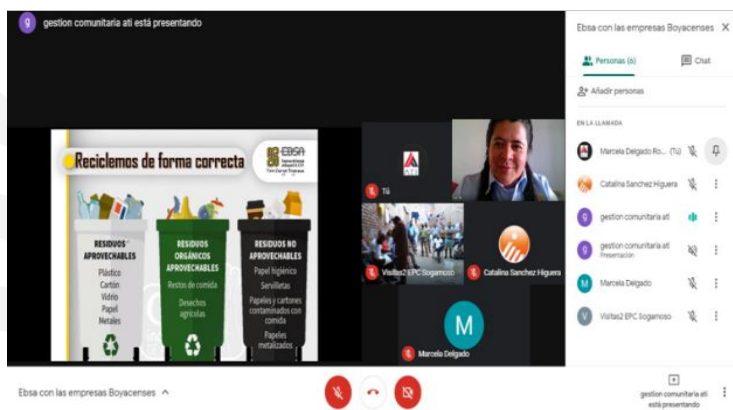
g gestion comunitaria ati está presentando

Reciclemos de forma correcta

EBSA

RESIDUOS APROVECHABLES
Plástico
Cartón
Vidrio
Papel
Metales

RESIDUOS ORGÁNICOS APROVECHABLES
Restos de comida
Desechos agrícolas

RESIDUOS NO APROVECHABLES
Papel higiénico
Servilletas
Papeles y cartones contaminados con comida
Papeles metalizados

Tú
Visitas2 EPC Sogamoso
Catalina Sanchez Higuera
M
Marcela Delgado

Ebsa con las empresas Boyacenses

Personas (6)
Chat
Añadir personas
EN LA LLAMADA
Marcela Delgado Ro... (Tú)
Catalina Sanchez Higuera
gestion comunitaria ati
gestion comunitaria ati
Presentación
Marcela Delgado
Visitas2 EPC Sogamoso

Ebsa con las empresas Boyacenses ^

gestion comunitaria ati está presentando